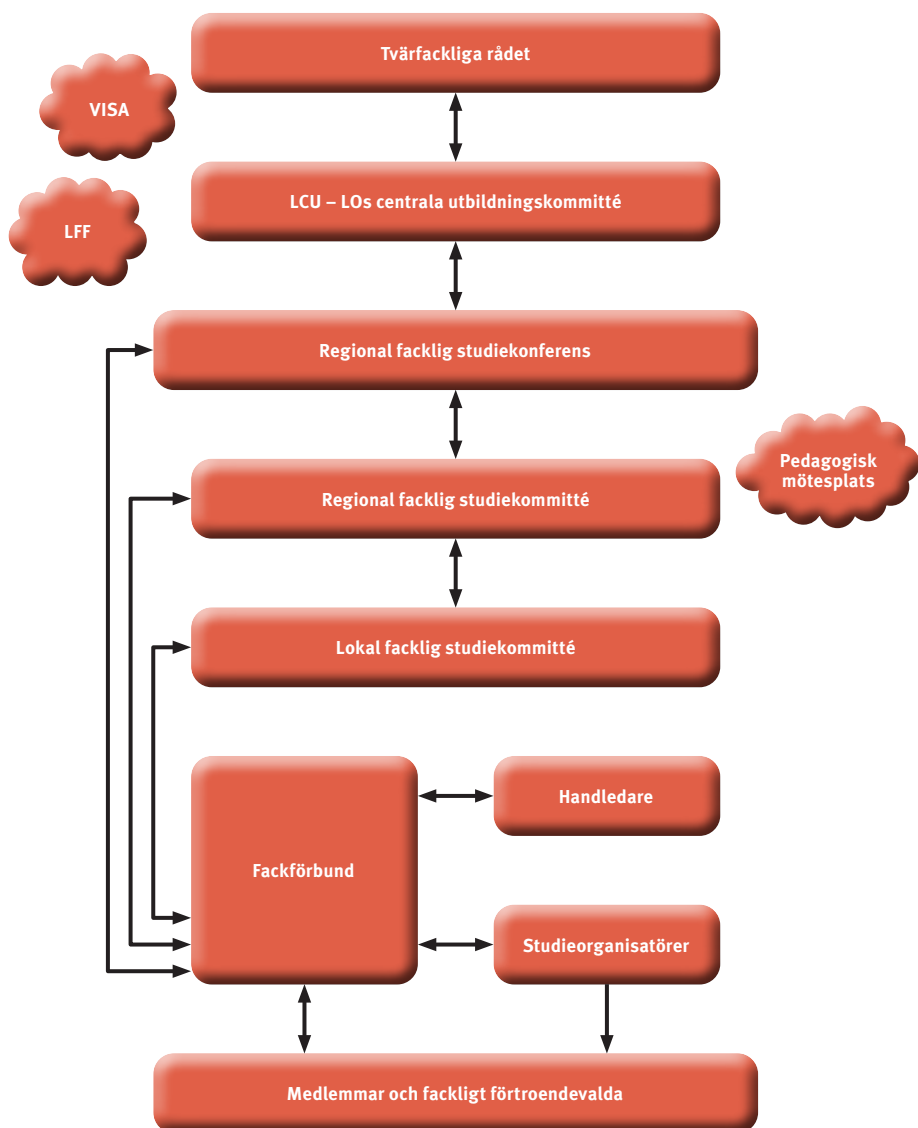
Tvärfackliga rådet

VISA

LCU – LOs centrala utbildningskommitté

LFF

Regional facklig studiekonferens

Pedagogisk mötesplats

Regional facklig studiekommitté

Lokal facklig studiekommitté

Fackförbund

Handledare

Studieorganisatörer

Medlemmar och fackligt förtroendevalda